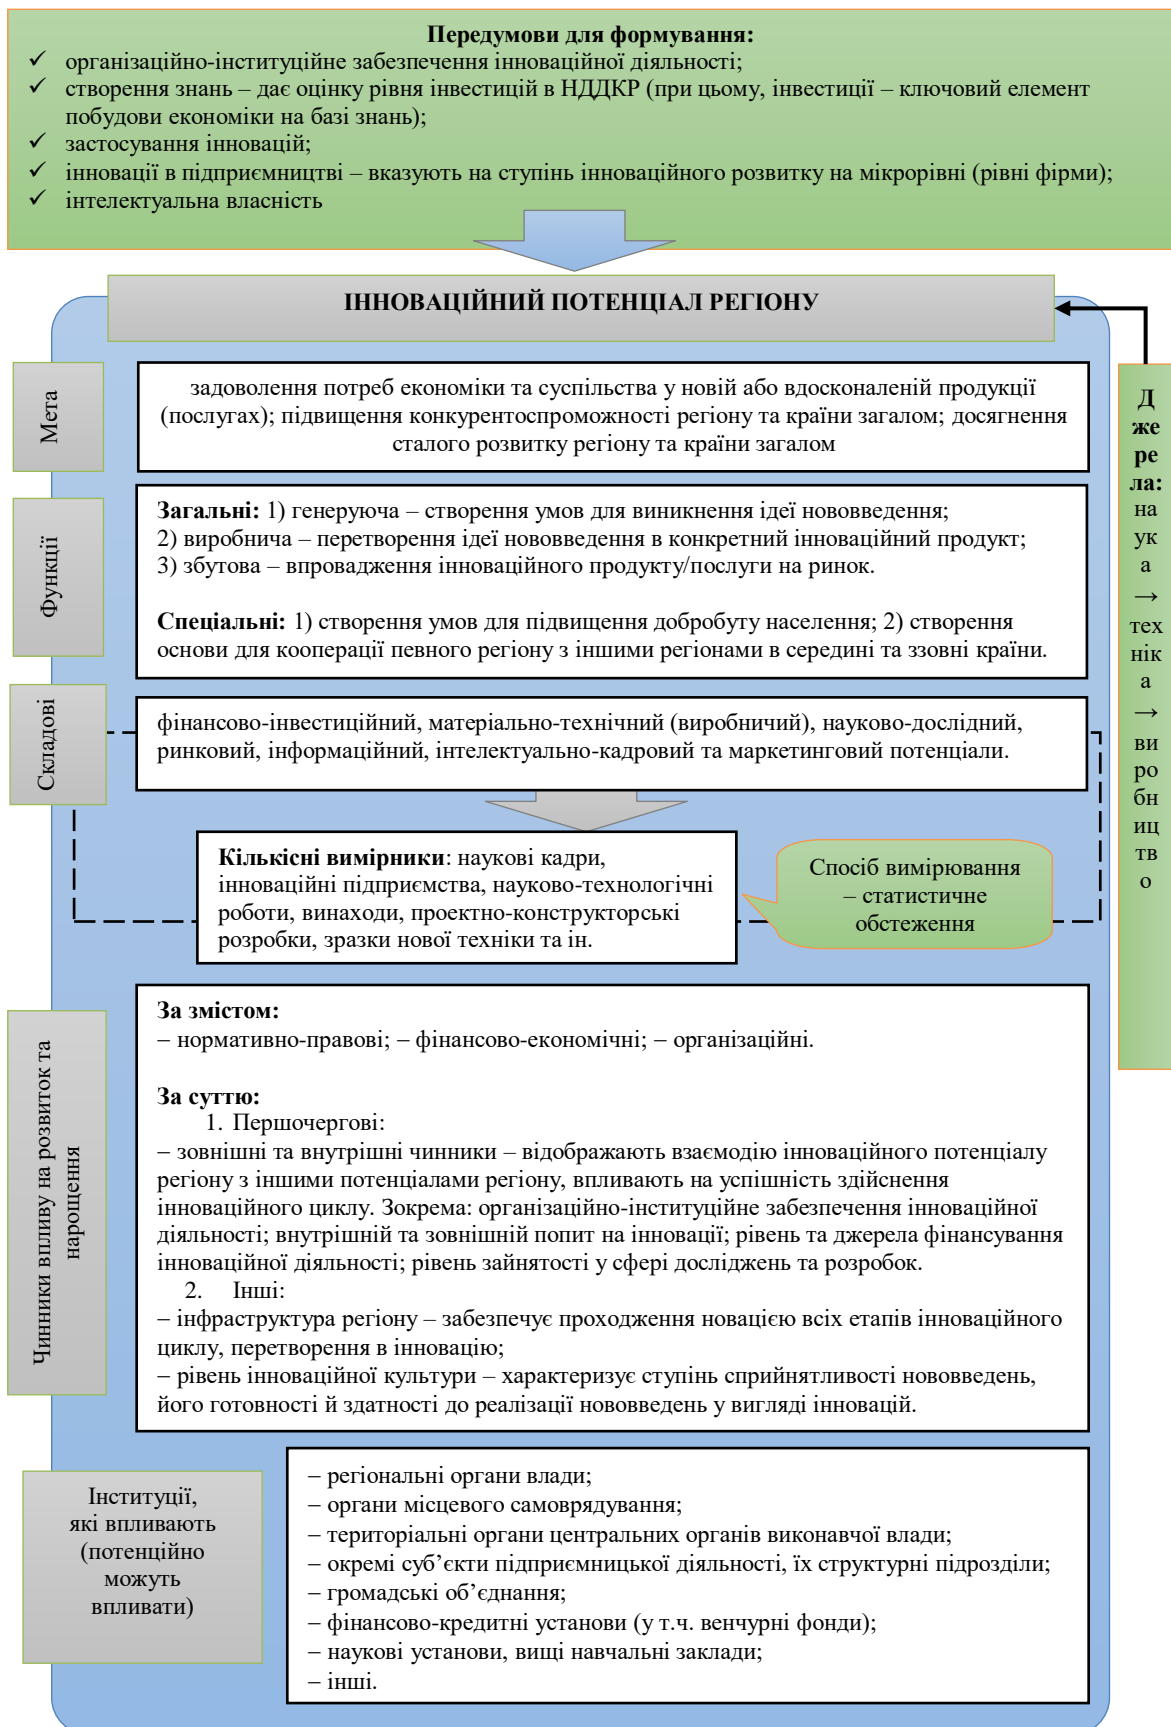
**Передумови для формування:**
✓ організаційно-інституційне забезпечення інноваційної діяльності;
✓ створення знань – дає оцінку рівня інвестицій в НДДКР (при цьому, інвестиції – ключовий елемент побудови економіки на базі знань);
✓ застосування інновацій;
✓ інновації в підприємництві – вказують на ступінь інноваційного розвитку на мікрорівні (рівні фірми);
✓ інтелектуальна власність

**ІННОВАЦІЙНИЙ ПОТЕНЦІАЛ РЕГІОНУ**

**Джерела:** наука → техніка → виробництво

Мета

задоволення потреб економіки та суспільства у новій або вдосконаленій продукції (послугах); підвищення конкурентоспроможності регіону та країни загалом; досягнення сталого розвитку регіону та країни загалом

Функції

**Загальні:** 1) генеруюча – створення умов для виникнення ідеї нововведення; 2) виробнича – перетворення ідеї нововведення в конкретний інноваційний продукт; 3) збутова – впровадження інноваційного продукту/послуги на ринок.

**Спеціальні:** 1) створення умов для підвищення добробуту населення; 2) створення основи для кооперації певного регіону з іншими регіонами в середині та ззовні країни.

Складові

фінансово-інвестиційний, матеріально-технічний (виробничий), науково-дослідний, ринковий, інформаційний, інтелектуально-кадровий та маркетинговий потенціали.

**Кількісні вимірники**: наукові кадри, інноваційні підприємства, науково-технологічні роботи, винаходи, проектно-конструкторські розробки, зразки нової техніки та ін.

Спосіб вимірювання – статистичне обстеження

Чинники впливу на розвиток та нарощення

**За змістом:**
– нормативно-правові; – фінансово-економічні; – організаційні.

**За суттю:**
1. Першочергові:
– зовнішні та внутрішні чинники – відображають взаємодію інноваційного потенціалу регіону з іншими потенціалами регіону, впливають на успішність здійснення інноваційного циклу. Зокрема: організаційно-інституційне забезпечення інноваційної діяльності; внутрішній та зовнішній попит на інновації; рівень та джерела фінансування інноваційної діяльності; рівень зайнятості у сфері досліджень та розробок.
2. Інші:
– інфраструктура регіону – забезпечує проходження новацією всіх етапів інноваційного циклу, перетворення в інновацію;
– рівень інноваційної культури – характеризує ступінь сприйнятливості нововведень, його готовності й здатності до реалізації нововведень у вигляді інновацій.

Інституції, які впливають (потенційно можуть впливати)

– регіональні органи влади;
– органи місцевого самоврядування;
– територіальні органи центральних органів виконавчої влади;
– окремі суб'єкти підприємницької діяльності, їх структурні підрозділи;
– громадські об'єднання;
– фінансово-кредитні установи (у т.ч. венчурні фонди);
– наукові установи, вищі навчальні заклади;
– інші.